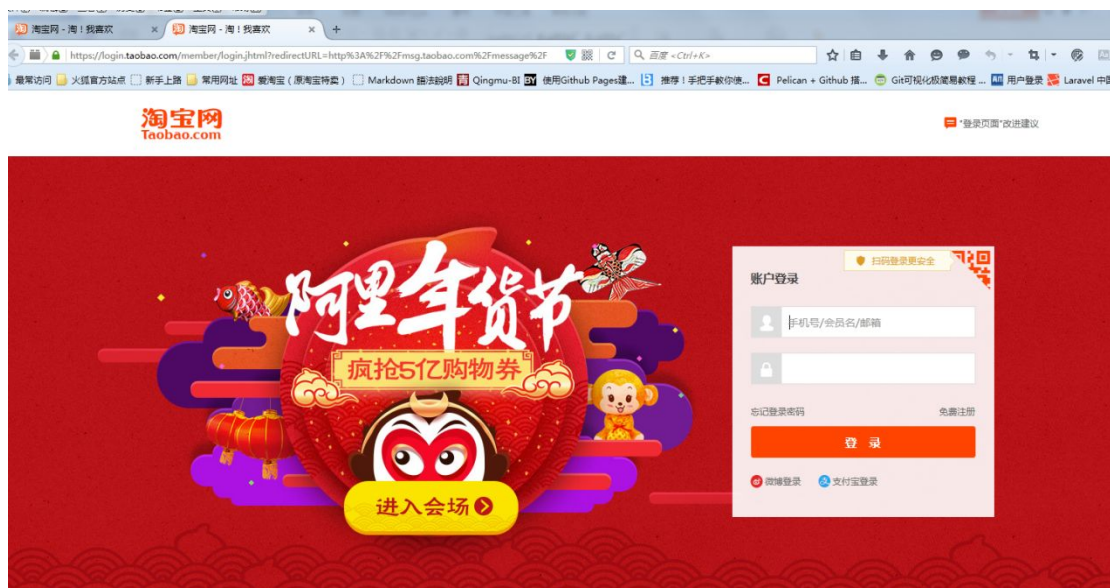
淘宝网 - 淘！我喜欢 × 淘宝网 - 淘！我喜欢 × +

https://login.taobao.com/member/login.jhtml?redirectURL=http%3A%2F%2Fmsg.taobao.com%2Fmessage%2F

百度 <Ctrl+K>

最常访问 火狐官方站点 新手上路 常用网址 爱淘宝（原淘宝特卖） Markdown 語法說明 Qingmu-Bl 使用Github Pages建... 推荐！手把手教你使... Pelican + Github 搭... Git可视化极简易教程 ... 用户登录 Laravel 中国

淘宝网
Taobao.com

"登录页面"改进建议

阿里年货节
疯抢5亿购物券
进入会场

扫码登录更安全
账户登录
手机号/会员名/邮箱
忘记登录密码
免费注册
登 录
微博登录
支付宝登录